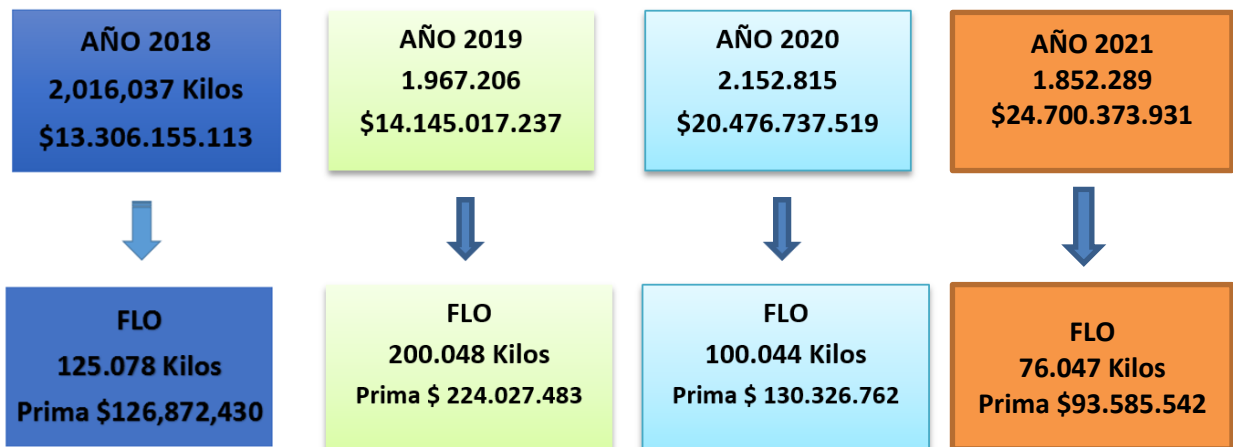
AÑO 2018
2,016,037 Kilos
$13.306.155.113

AÑO 2019
1.967.206
$14.145.017.237

AÑO 2020
2.152.815
$20.476.737.519

AÑO 2021
1.852.289
$24.700.373.931

FLO
125.078 Kilos
Prima $126,872,430

FLO
200.048 Kilos
Prima $ 224.027.483

FLO
100.044 Kilos
Prima $ 130.326.762

FLO
76.047 Kilos
Prima $93.585.542